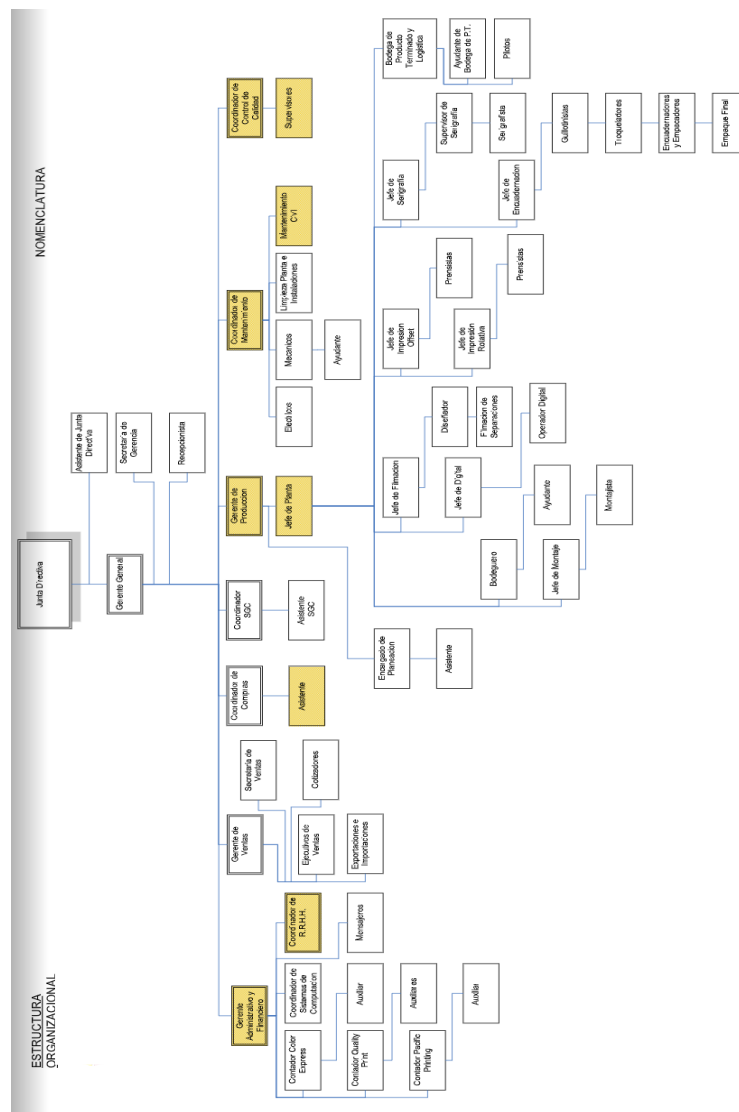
ESTRUCTURA ORGANIZACIONAL

NOMENCLATURA

Junta Directiva

Asistente de Junta Directiva

Secretaria de Gerencia

Recepcionista

Gerente General

Gerente Administrativo y Financiero

Contador Color Express

Coordinador de Sistemas de Computacion

Contador Quality Print

Auxiliar

Contador Pacific Printing

Auxiliares

Auxiliar

Coordinador de R.R.H.H.

Mensajeros

Gerente de Ventas

Secretaria de Ventas

Ejecutivos de Ventas

Cotizadores

Exportaciones e Importaciones

Coordinador de Compras

Asistente

Coordinador SGC

Asistente SGC

Gerente de Produccion

Jefe de Planta

Encargado de Planeacion

Asistente

Jefe de Filmacion

Diseñador

Filmacion de Separaciones

Jefe de Digital

Operador Digital

Bodeguero

Ayudante

Jefe de Montaje

Montajista

Jefe de Impresion Offset

Prensistas

Jefe de Impresion Rotativa

Prensistas

Jefe de Serigrafia

Supervisor de Serigrafia

Serigrafia

Jefe de Encuadernacion

Guillotinistas

Troqueladores

Encuadernadores y Empacadores

Empaque Final

Bodega de Producto Terminado y Logistica

Ayudante de Bodega de P.T.

Pilotos

Coordinador de Mantenimiento

Electricos

Mecanicos

Ayudante

Limpieza Planta e Instalaciones

Mantenimiento Civil

Coordinador de Control de Calidad

Supervisores